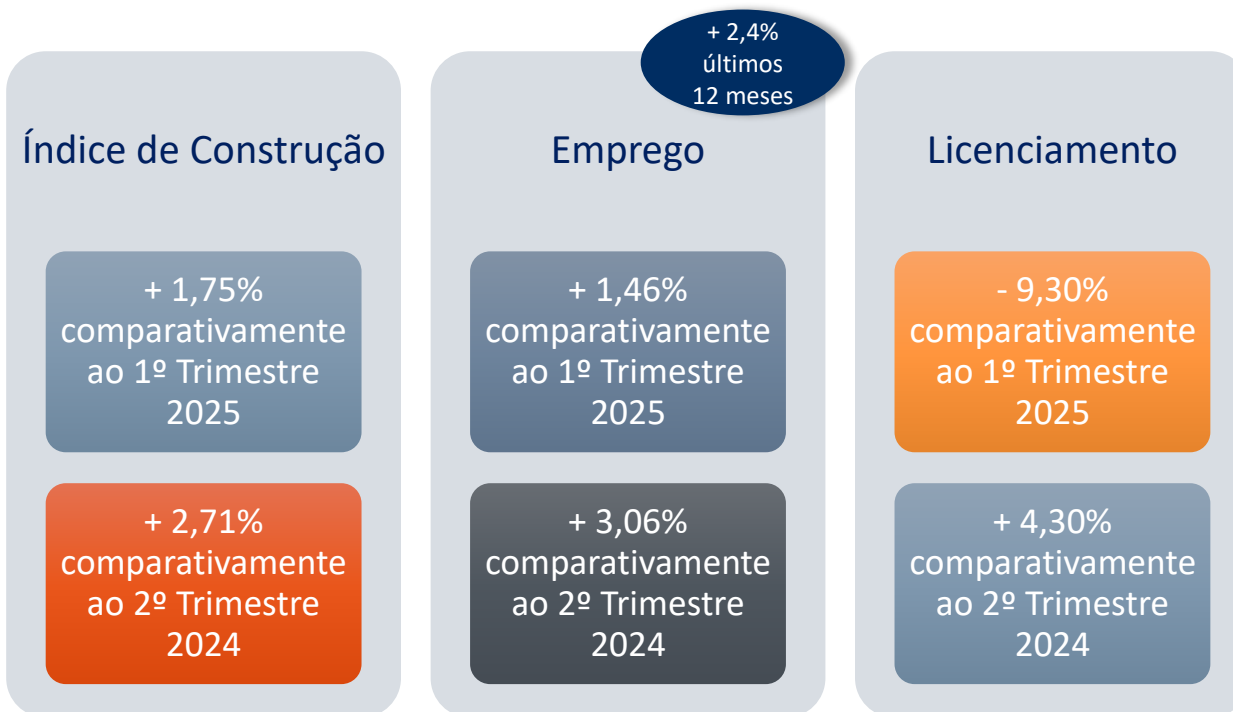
+ 2,4% últimos 12 meses

Índice de Construção

+ 1,75% comparativamente ao 1º Trimestre 2025

+ 2,71% comparativamente ao 2º Trimestre 2024

Emprego

+ 1,46% comparativamente ao 1º Trimestre 2025

+ 3,06% comparativamente ao 2º Trimestre 2024

Licenciamento

- 9,30% comparativamente ao 1º Trimestre 2025

+ 4,30% comparativamente ao 2º Trimestre 2024